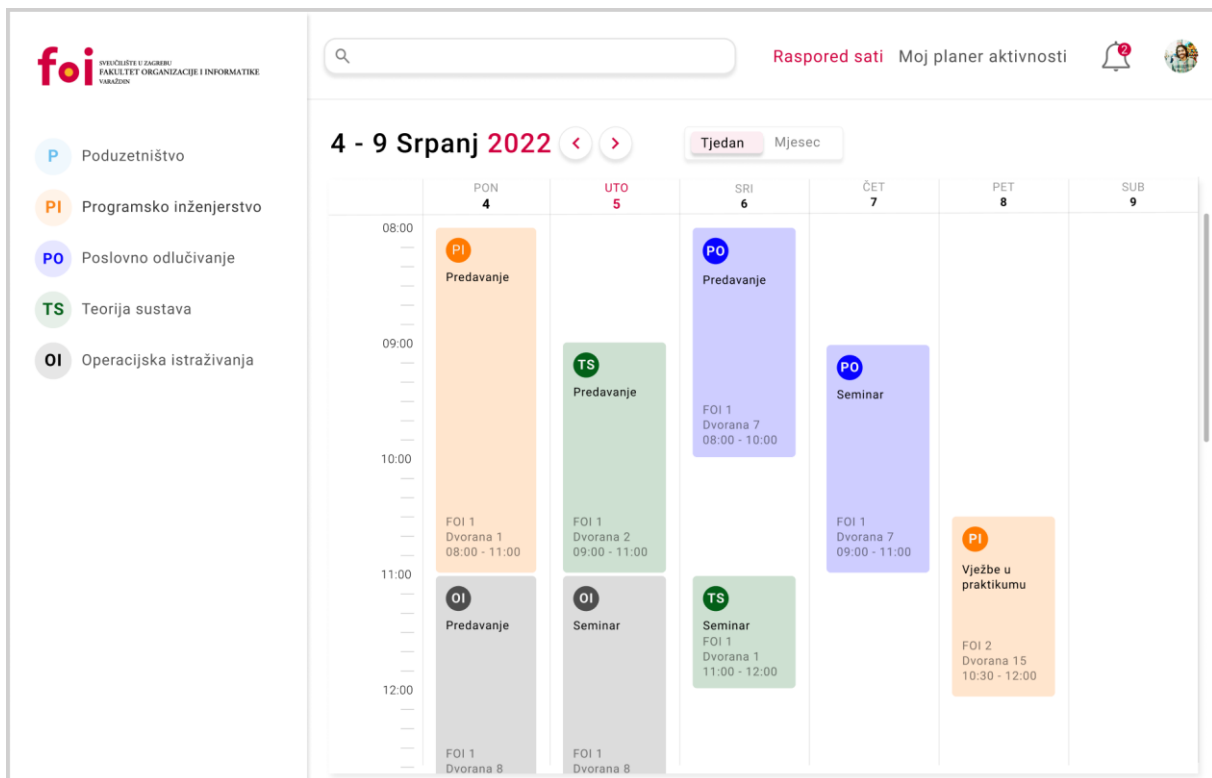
foi SVEUČILIŠTE U ZAGREBU FAKULTET ORGANIZACIJE I INFORMATIKE VARAŽDIN

P Poduzetništvo
PI Programsko inženjerstvo
PO Poslovno odlučivanje
TS Teorija sustava
OI Operacijska istraživanja

Raspored sati Moj planer aktivnosti 2

4 - 9 Srpanj 2022 < >
Tjedan Mjesec

PON 4
UTO 5
SRI 6
ČET 7
PET 8
SUB 9

08:00
09:00
10:00
11:00
12:00

PI Predavanje FOI 1 Dvorana 1 08:00 - 11:00

OI Predavanje FOI 1 Dvorana 8

TS Predavanje FOI 1 Dvorana 2 09:00 - 11:00

OI Seminar FOI 1 Dvorana 8

PO Predavanje FOI 1 Dvorana 7 08:00 - 10:00

TS Seminar FOI 1 Dvorana 1 11:00 - 12:00

PO Seminar FOI 1 Dvorana 7 09:00 - 11:00

PI Vježbe u praktikumu FOI 2 Dvorana 15 10:30 - 12:00